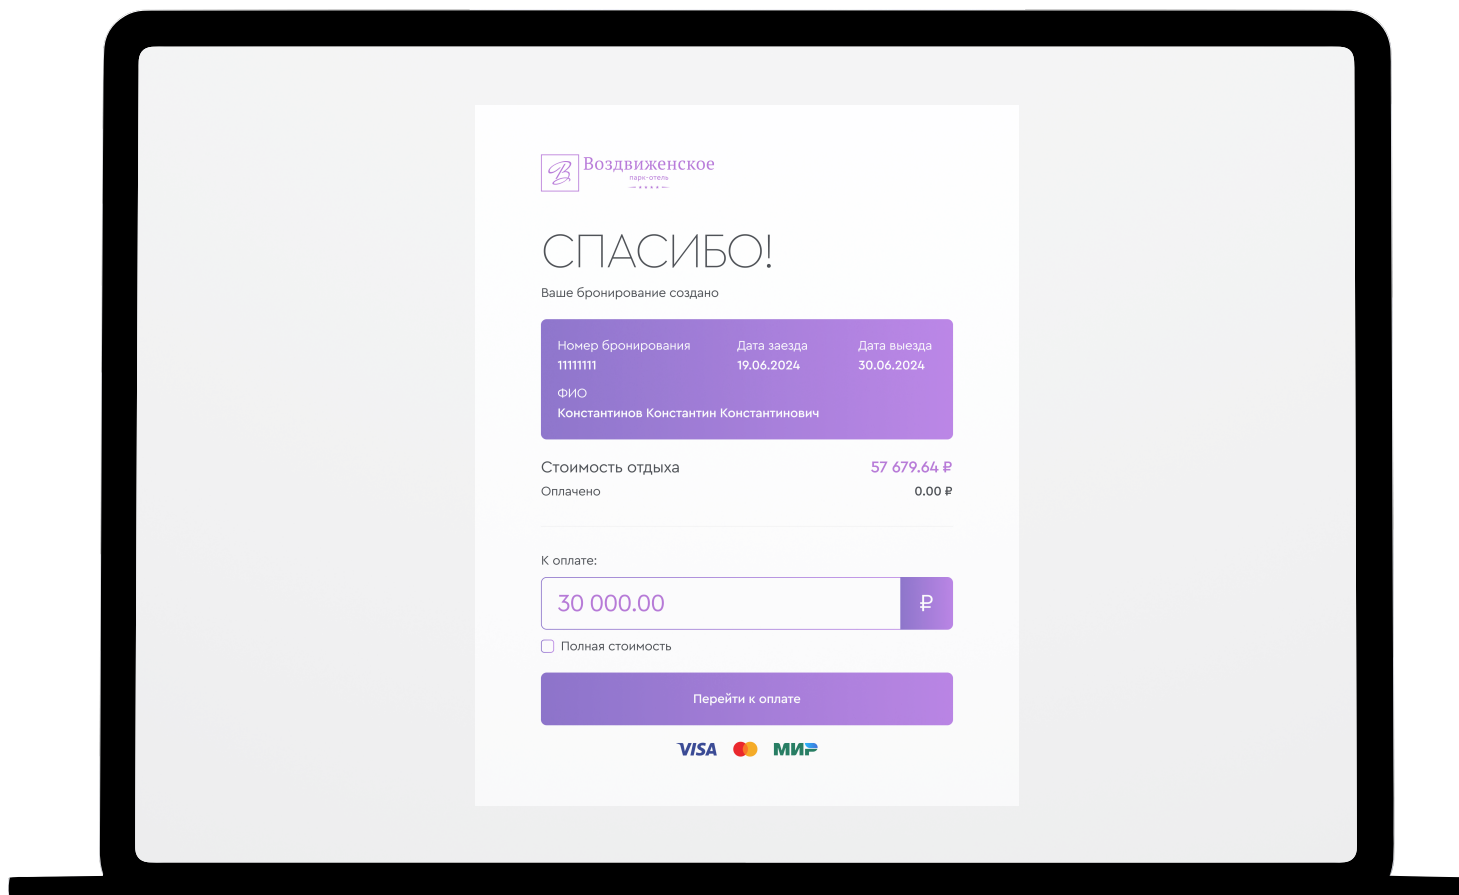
B Воздвиженское
парк-отель

СПАСИБО!
Ваше бронирование создано

Номер бронирования
11111111

Дата заезда
19.06.2024

Дата выезда
30.06.2024

ФИО
Константинов Константин Константинович

Стоимость отдыха 57 679.64 ₽
Оплачено 0.00 ₽

К оплате:
30 000.00 ₽

Полная стоимость

Перейти к оплате

VISA МИР